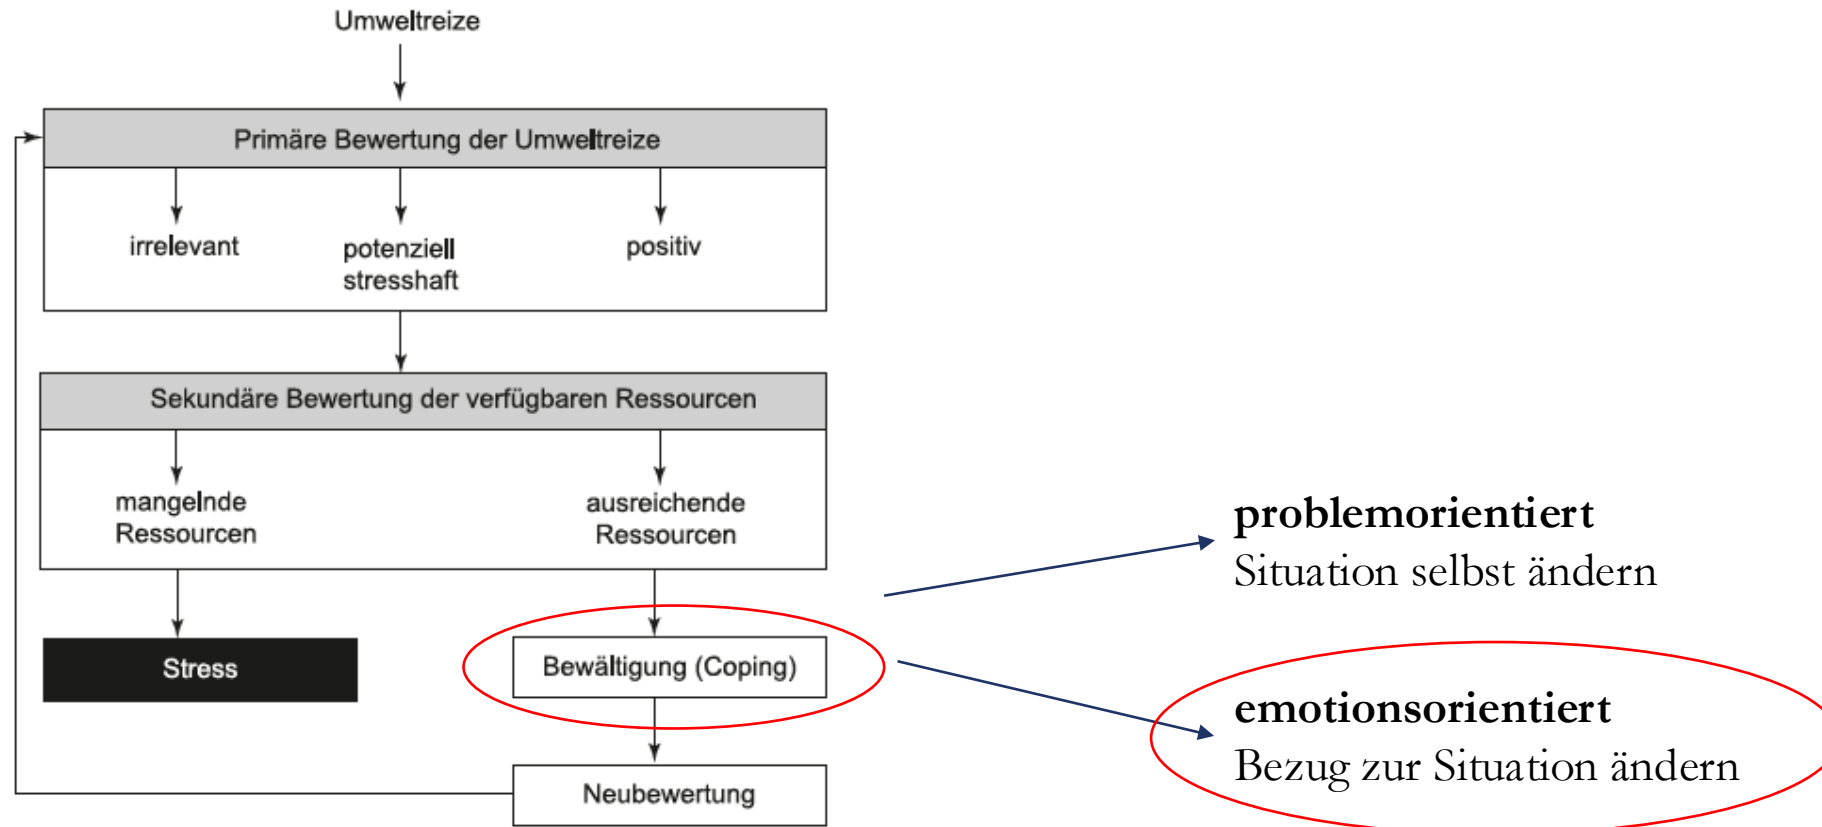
Umweltreize

Primäre Bewertung der Umweltreize

irrelevant

potenziell stresshaft

positiv

Sekundäre Bewertung der verfügbaren Ressourcen

mangelnde Ressourcen

ausreichende Ressourcen

Stress

Bewältigung (Coping)

Neubewertung

**problemorientiert**
Situation selbst ändern

**emotionsorientiert**
Bezug zur Situation ändern